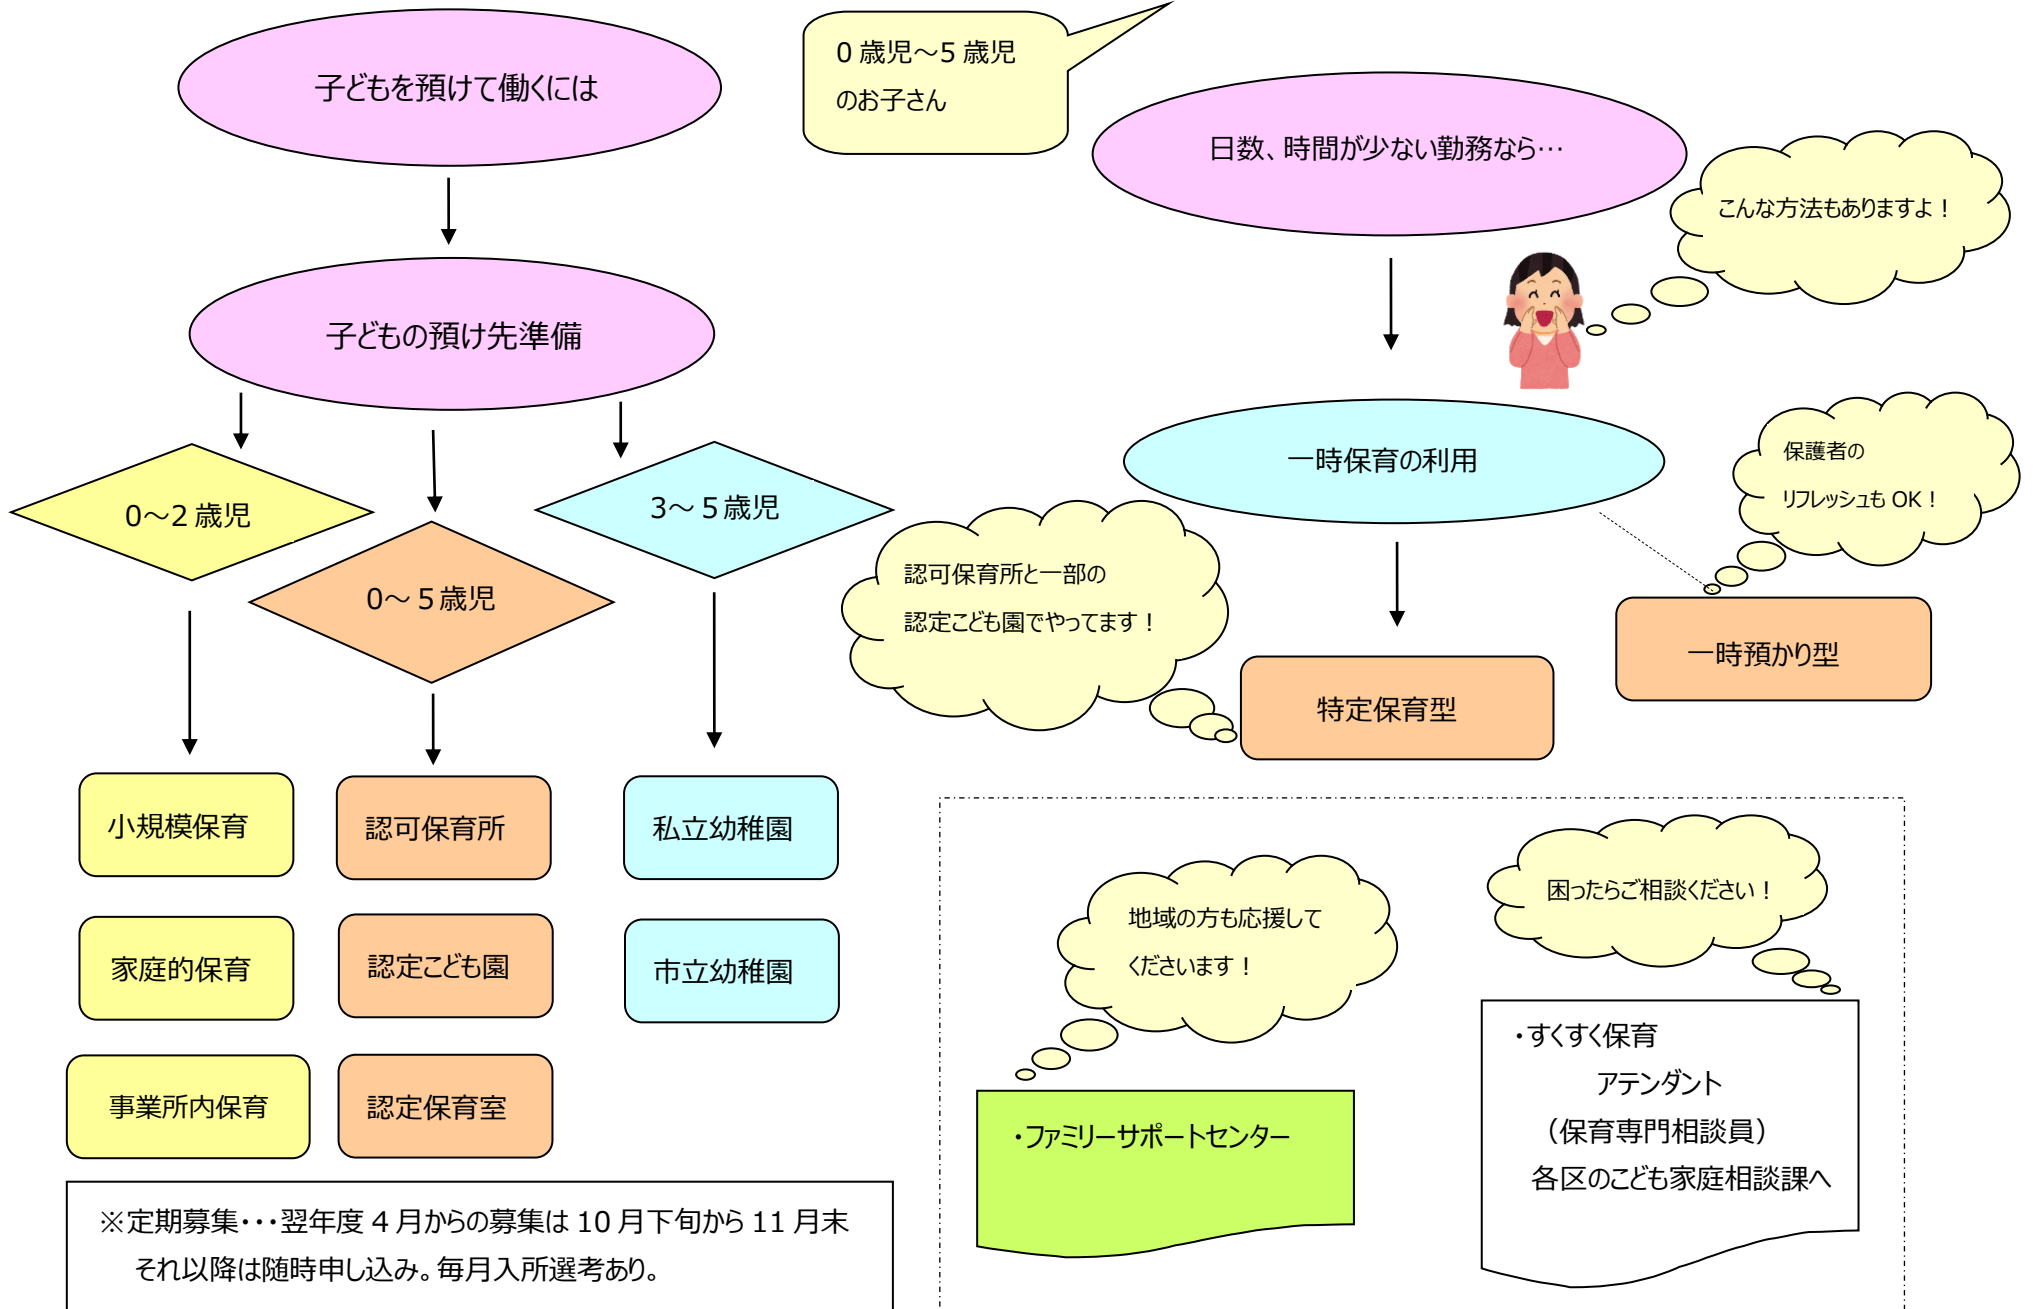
子どもを預けて働くには

0 歳児～5 歳児のお子さん

日数、時間が少ない勤務なら…

こんな方法もありますよ！

子どもの預け先準備

0～2 歳児

0～5 歳児

3～5 歳児

一時保育の利用

保護者のリフレッシュも OK！

認可保育所と一部の認定こども園でやってます！

特定保育型

一時預かり型

小規模保育

認可保育所

私立幼稚園

家庭的保育

認定こども園

市立幼稚園

事業所内保育

認定保育室

地域の方も応援してくださいます！

困ったらご相談ください！

・ファミリーサポートセンター

・すくすく保育アテンダント（保育専門相談員）各区のこども家庭相談課へ

※定期募集・・・翌年度 4 月からの募集は 10 月下旬から 11 月末 それ以降は随時申し込み。毎月入所選考あり。